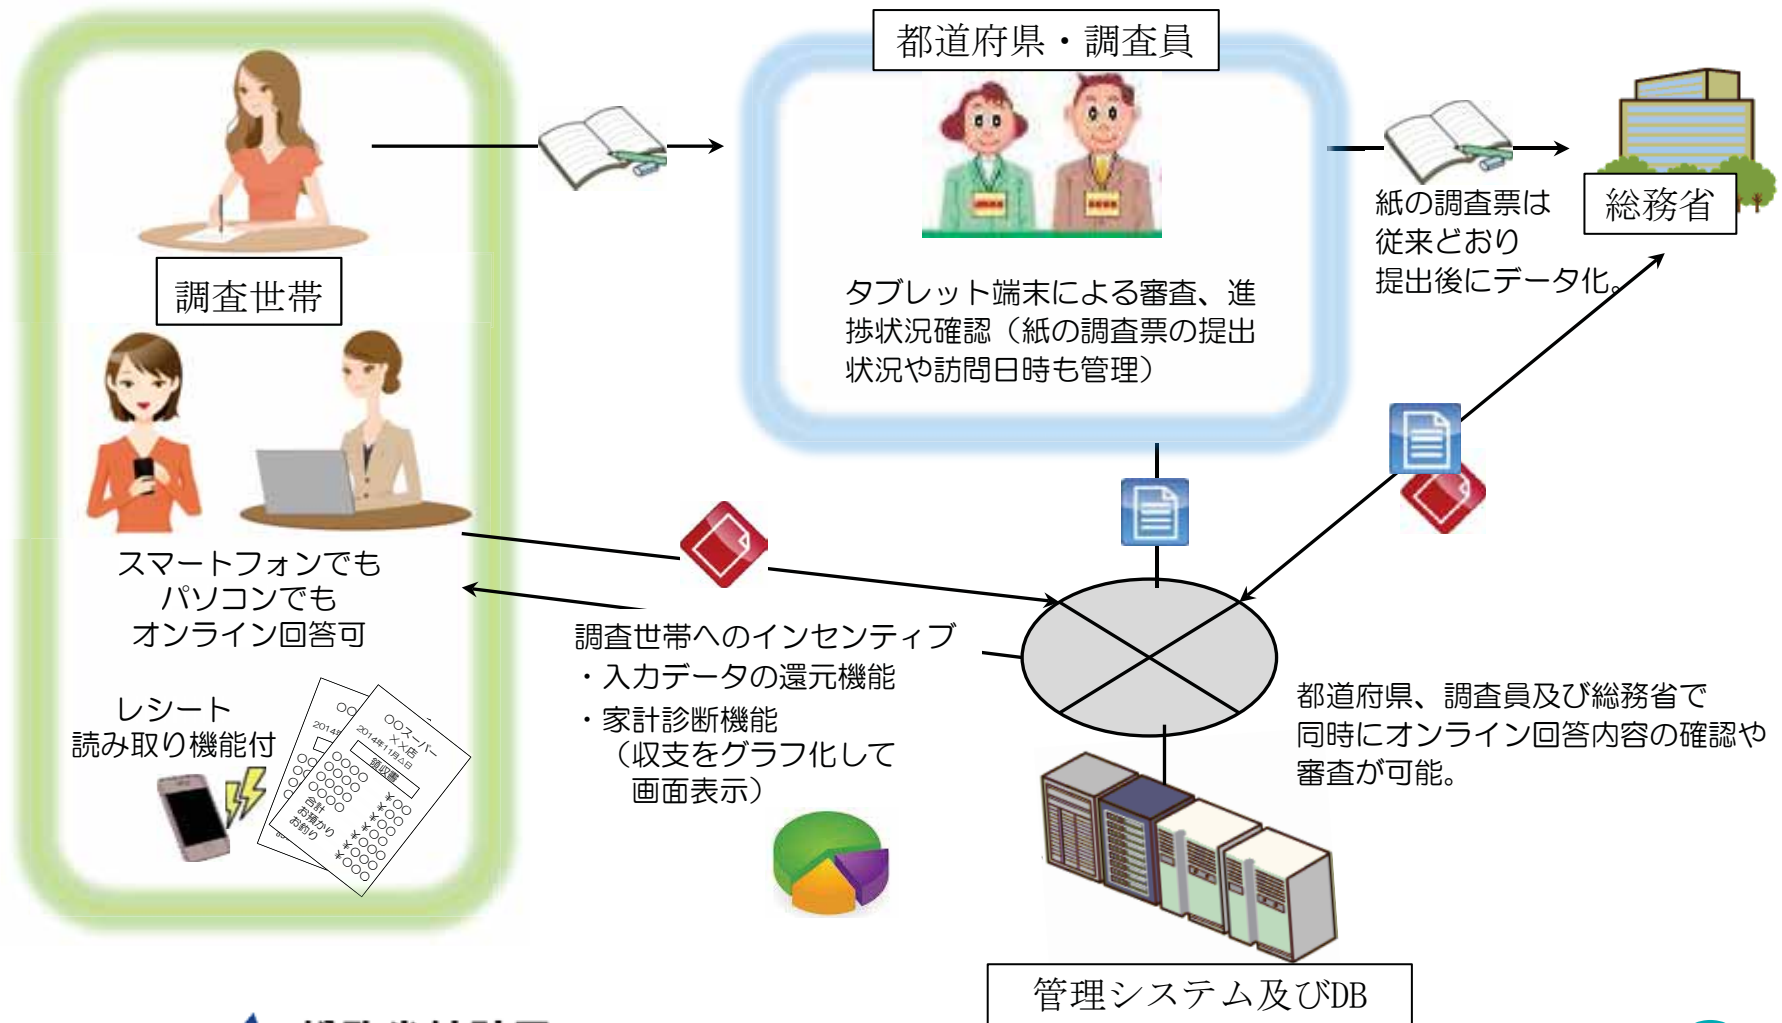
都道府県・調査員

タブレット端末による審査、進捗状況確認（紙の調査票の提出状況や訪問日時も管理）

紙の調査票は
従来どおり
提出後にデータ化。

総務省

調査世帯

スマートフォンでも
パソコンでも
オンライン回答可

レシート
読み取り機能付

○○スーパー
××店
2014年11月△日
領収書
合計
お預かり
お釣り

調査世帯へのインセンティブ
・入力データの還元機能
・家計診断機能
（収支をグラフ化して
画面表示）

都道府県、調査員及び総務省で
同時にオンライン回答内容の確認や
審査が可能。

管理システム及びDB